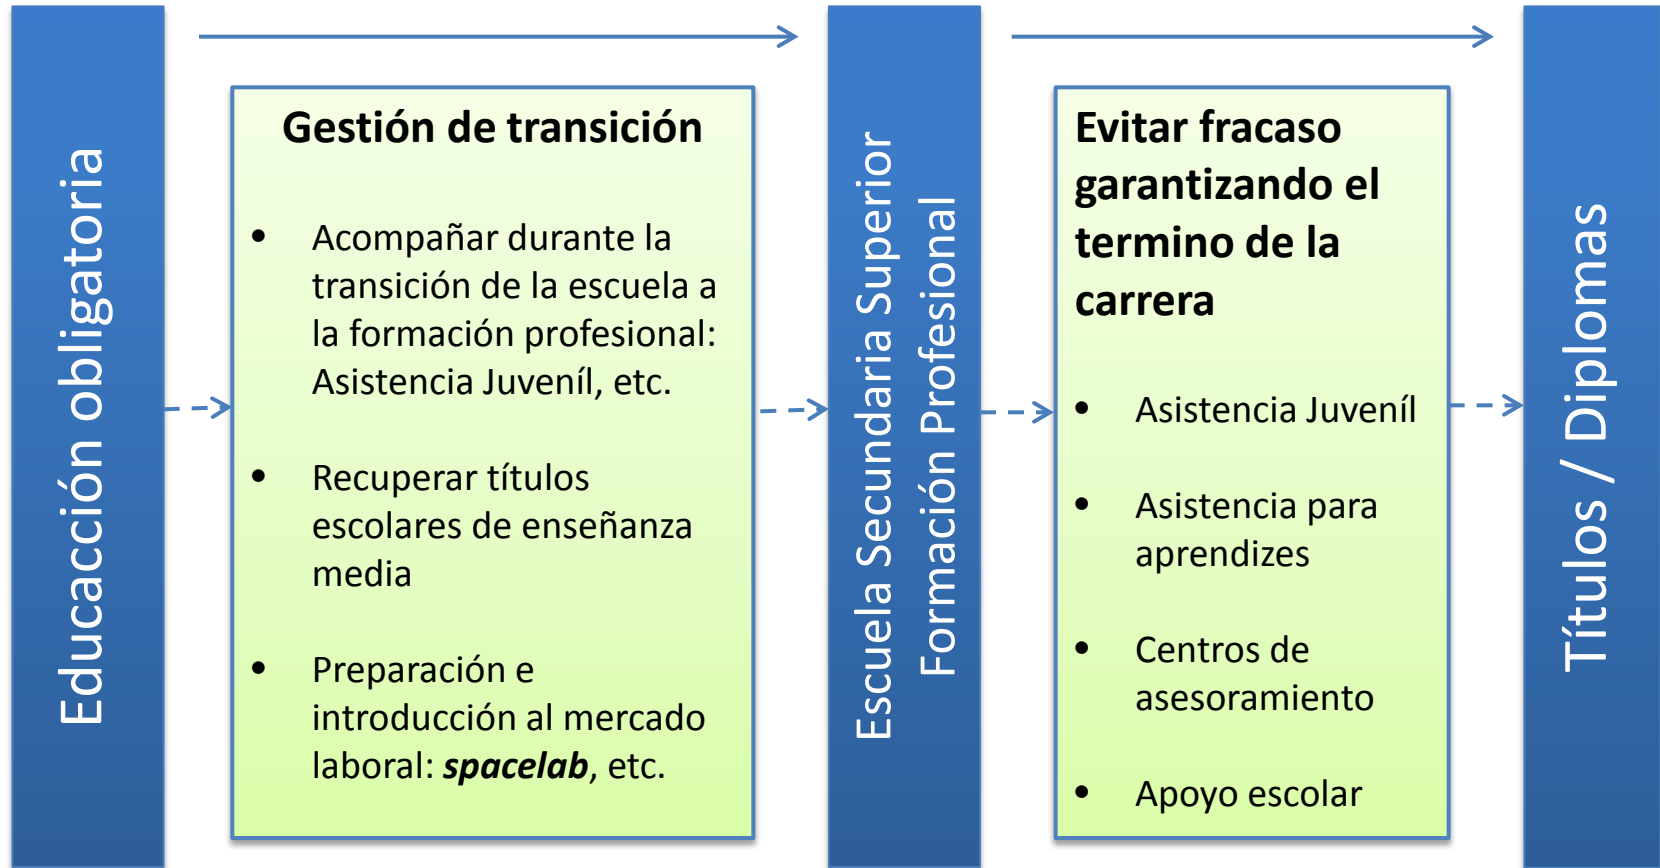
Educacción obligatoria

Gestión de transición

- Acompañar durante la transición de la escuela a la formación profesional: Asistencia Juveníl, etc.

- Recuperar títulos escolares de enseñanza media

- Preparación e introducción al mercado laboral: ***spacelab***, etc.

Escuela Secundaria Superior
Formación Profesional

Evitar fracaso garantizando el termino de la carrera

- Asistencia Juveníl

- Asistencia para aprendizes

- Centros de asesoramiento

- Apoyo escolar

Títulos / Diplomas